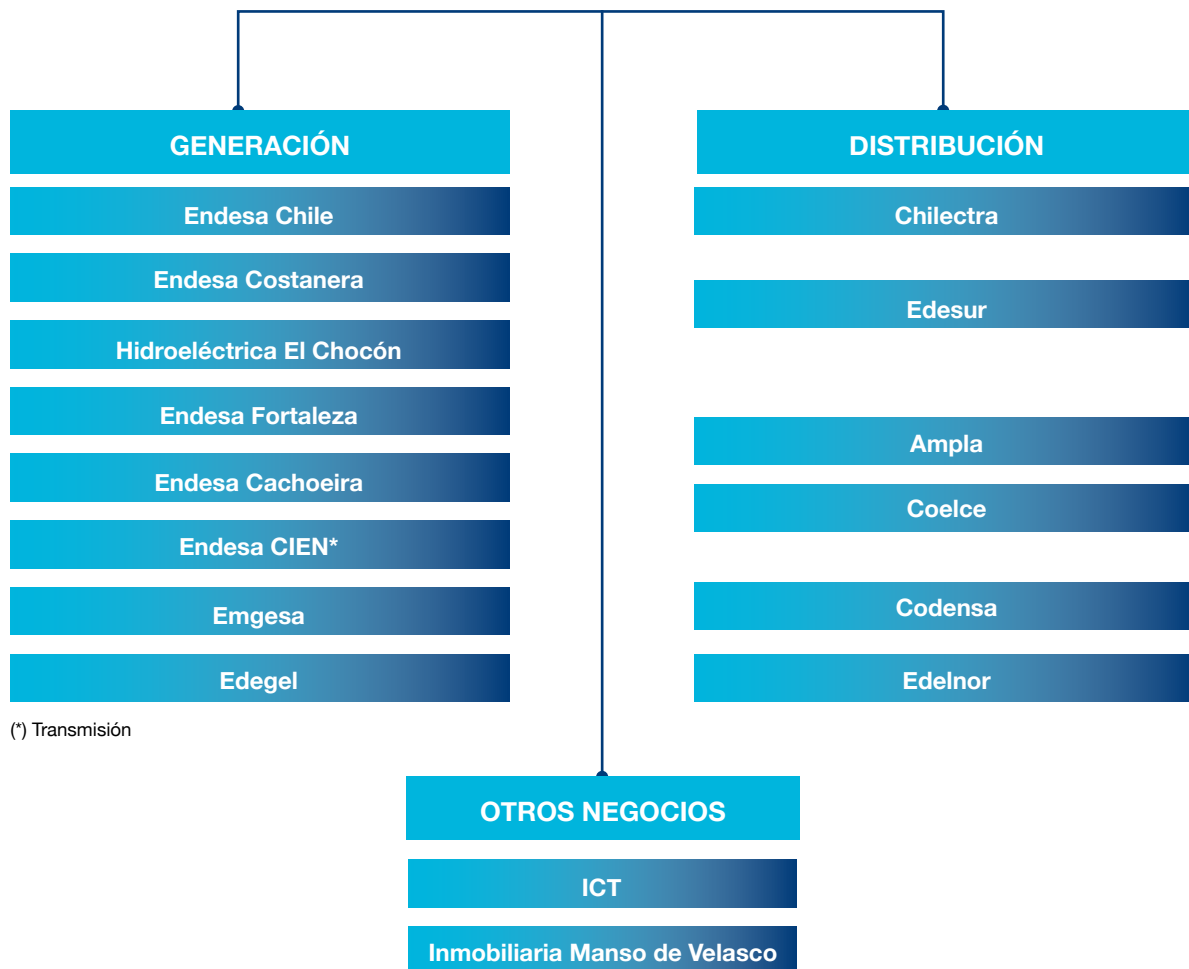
GENERACIÓN

Endesa Chile

Endesa Costanera

Hidroeléctrica El Chocón

Endesa Fortaleza

Endesa Cachoeira

Endesa CIEN*

Emgesa

Edegel

(*) Transmisión

DISTRIBUCIÓN

Chilectra

Edesur

Ampla

Coelce

Codensa

Edelnor

OTROS NEGOCIOS

ICT

Inmobiliaria Manso de Velasco